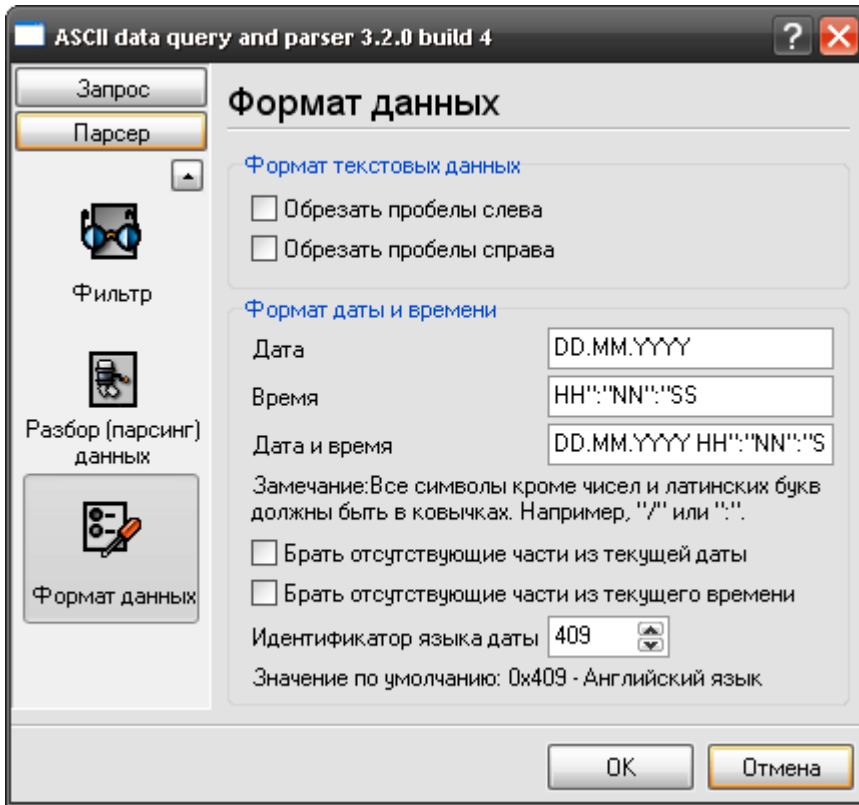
ASCII data query and parser 3.2.0 build 4

Запрос
Парсер

Фильтр

Разбор (парсинг) данных

Формат данных

Формат данных

Формат текстовых данных

Обрезать пробелы слева
Обрезать пробелы справа

Формат даты и времени

Дата DD.MM.YYYY
Время HH":"NN":"SS
Дата и время DD.MM.YYYY HH":"NN":"S

Замечание:Все символы кроме чисел и латинских букв должны быть в ковычках. Например, "/" или ":".

Брать отсутствующие части из текущей даты
Брать отсутствующие части из текущего времени

Идентификатор языка даты 409

Значение по умолчанию: 0x409 - Английский язык

OK
Отмена